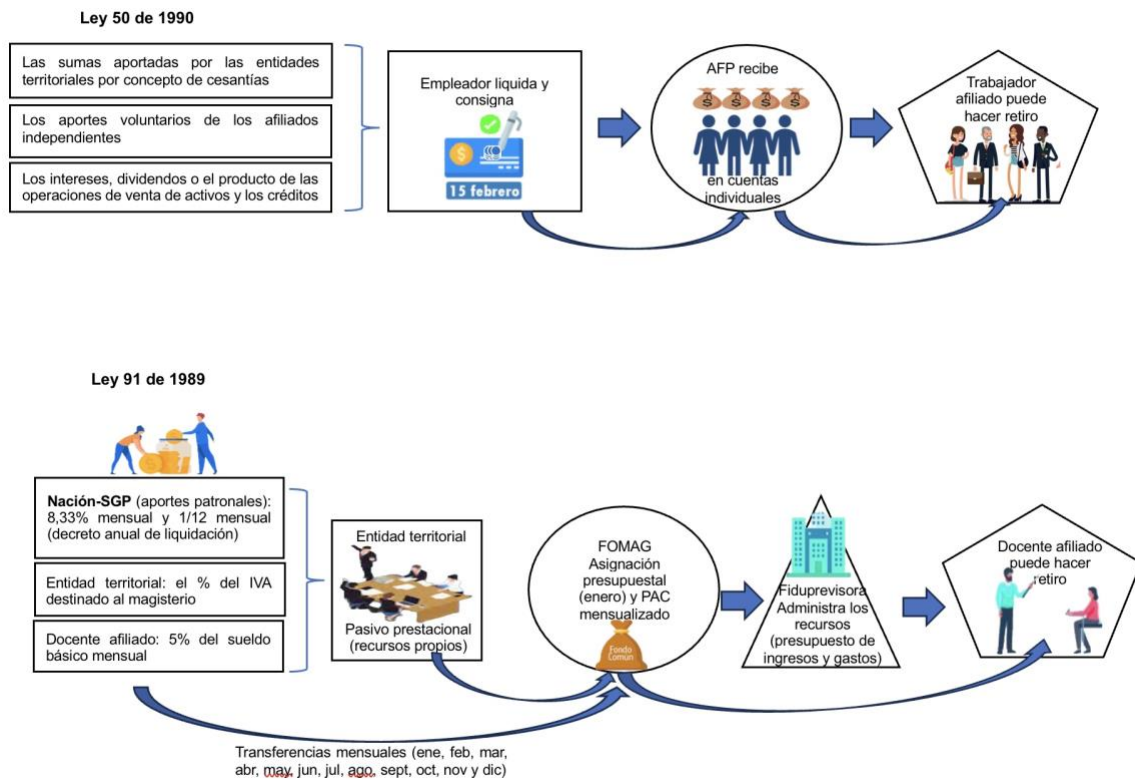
Ley 50 de 1990

Las sumas aportadas por las entidades territoriales por concepto de cesantías

Los aportes voluntarios de los afiliados independientes

Los intereses, dividendos o el producto de las operaciones de venta de activos y los créditos

Empleador liquida y consigna

15 febrero

AFP recibe

en cuentas individuales

Trabajador afiliado puede hacer retiro

Ley 91 de 1989

**Nación-SGP** (aportes patronales): 8,33% mensual y 1/12 mensual (decreto anual de liquidación)

Entidad territorial: el % del IVA destinado al magisterio

Docente afiliado: 5% del sueldo básico mensual

Entidad territorial

Pasivo prestacional (recursos propios)

FOMAG Asignación presupuestal (enero) y PAC mensualizado

Fondo Común

Fiduprevisora Administra los recursos (presupuesto de ingresos y gastos)

Docente afiliado puede hacer retiro

Transferencias mensuales (ene, feb, mar, abr, may, jun, jul, ago, sept, oct, nov y dic)